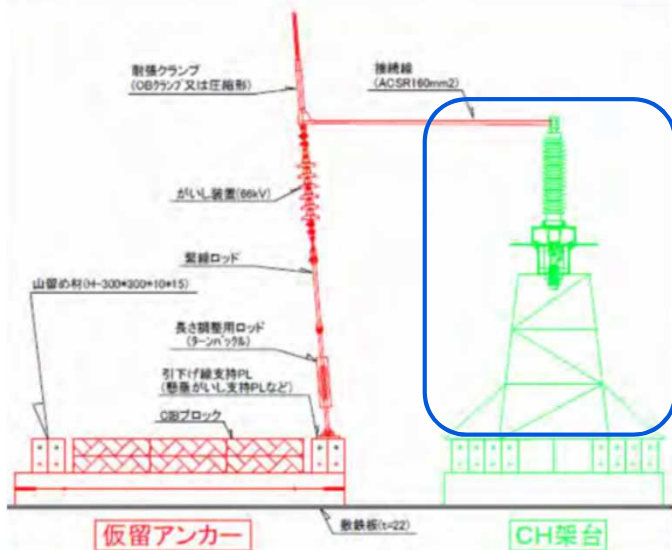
耐張クランプ
(OBクランプ又は圧縮形)

接続線
(ACSR160mm2)

がいし装置(66kV)

緊線ロッド

山留め材(H-300*300*10*15)

長さ調整用ロッド
(ターンバックル)

引下げ線支持PL
(懸垂がいし支持PLなど)

CBブロック

敷鉄板(t=22)

仮留アンカー

CH架台